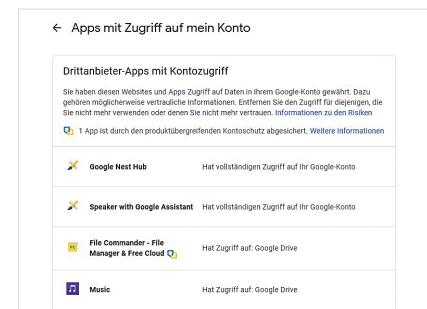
← Apps mit Zugriff auf mein Konto

Drittanbieter-Apps mit Kontozugriff

Sie haben diesen Websites und Apps Zugriff auf Daten in Ihrem Google-Konto gewährt. Dazu gehören möglicherweise vertrauliche Informationen. Entfernen Sie den Zugriff für diejenigen, die Sie nicht mehr verwenden oder denen Sie nicht mehr vertrauen. Informationen zu den Risiken

1 App ist durch den produktübergreifenden Kontoschutz abgesichert. Weitere Informationen

| | |
|---|---|
| Google Nest Hub | Hat vollständigen Zugriff auf Ihr Google-Konto |
| Speaker with Google Assistant | Hat vollständigen Zugriff auf Ihr Google-Konto |
| File Commander - File Manager & Free Cloud | Hat Zugriff auf: Google Drive |
| Music | Hat Zugriff auf: Google Drive |